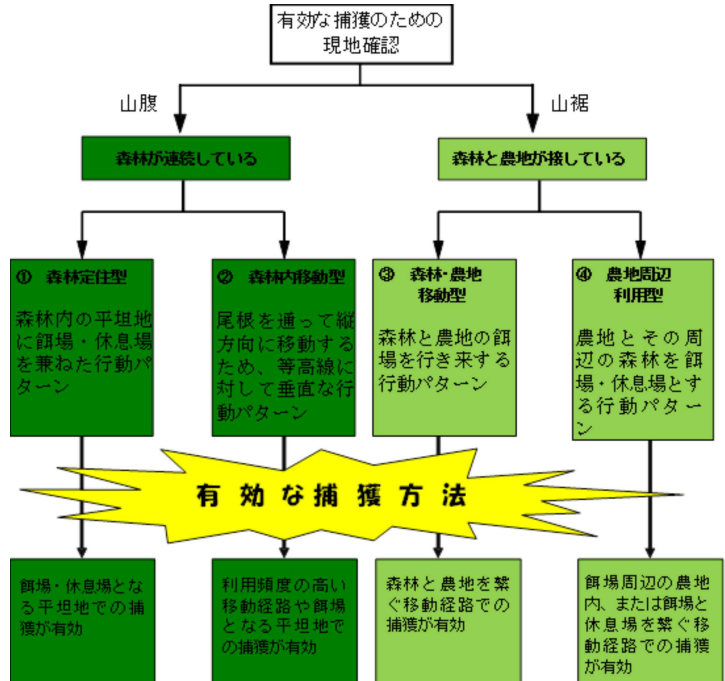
有効な捕獲のための現地確認

山腹

山裾

森林が連続している

森林と農地が接している

① 森林定住型

森林内の平坦地に餌場・休息場を兼ねた行動パターン

② 森林内移動型

尾根を通って縦方向に移動するため、等高線に対して垂直な行動パターン

③ 森林・農地移動型

森林と農地の餌場を行き来する行動パターン

④ 農地周辺利用型

農地とその周辺の森林を餌場・休息場とする行動パターン

有効な捕獲方法

餌場・休息場となる平坦地での捕獲が有効

利用頻度の高い移動経路や餌場となる平坦地での捕獲が有効

森林と農地を繋ぐ移動経路での捕獲が有効

餌場周辺の農地内、または餌場と休息場を繋ぐ移動経路での捕獲が有効